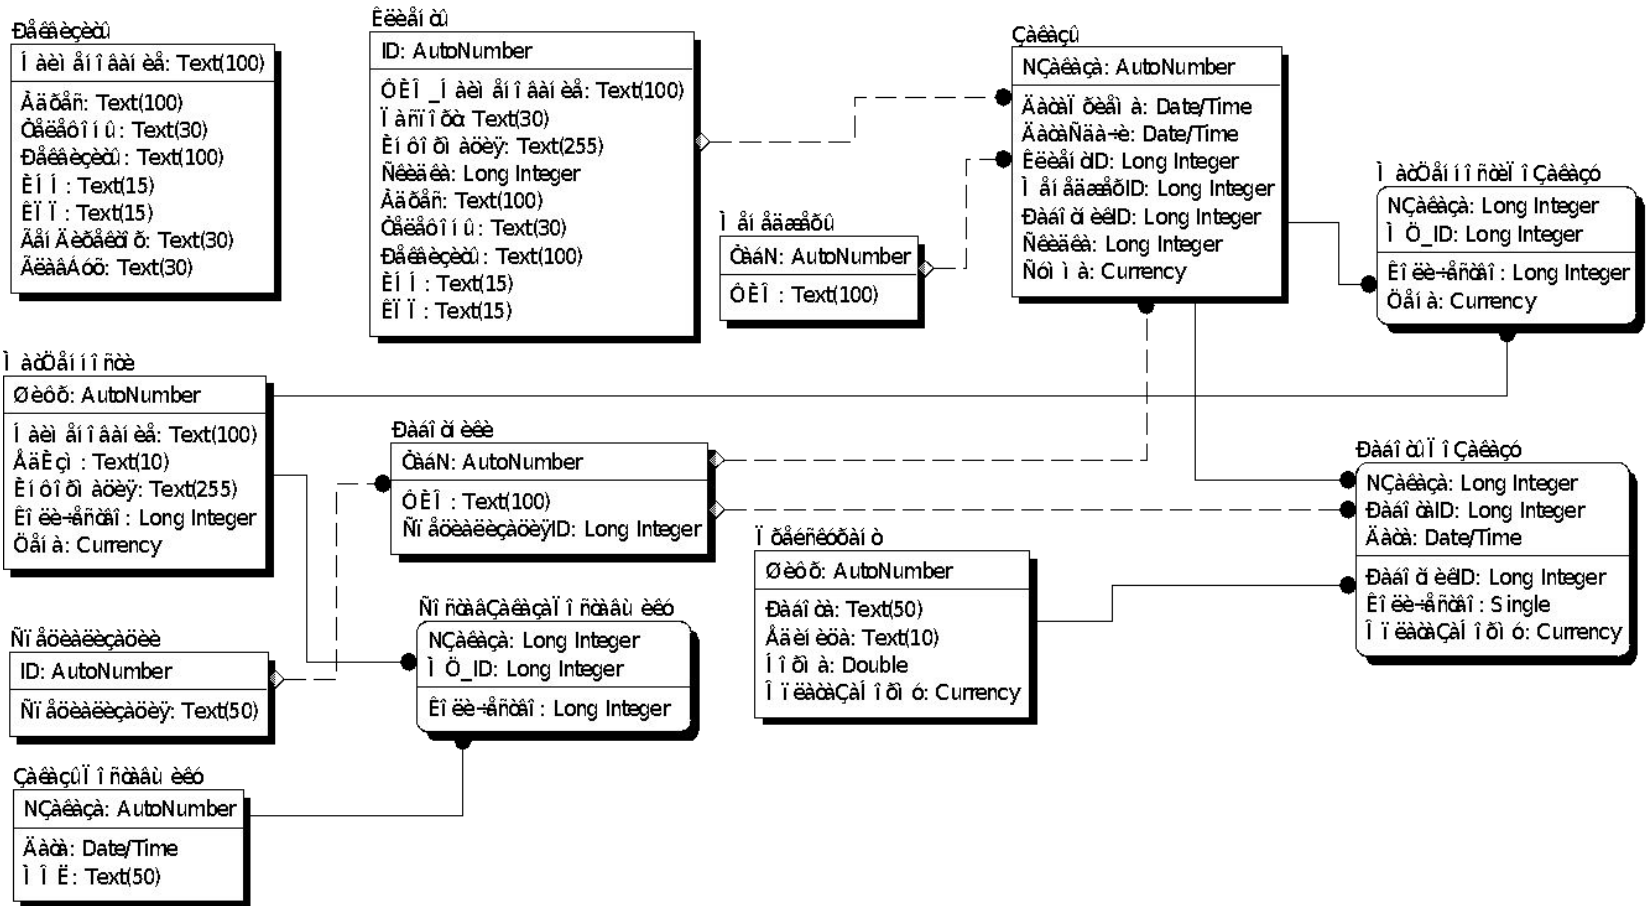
Ðåêâèçèòû
Ì àèì åí î âàí èå: Text(100)
Àäðåñ: Text(100)
Òåëåôî í û: Text(30)
Ðåêâèçèòû: Text(100)
ÈÍ Í : Text(15)
ÊÏ Ï : Text(15)
Ãåí Äèðåêòî ð: Text(30)
ÃëàâÁóõ: Text(30)

Êëèåí òû
ID: AutoNumber
ÓÊÎ _Í àèì åí î âàí èå: Text(100)
Ï àñï î ðò: Text(30)
Èí ôî ðì àöèÿ: Text(255)
Ñêèäêà: Long Integer
Àäðåñ: Text(100)
Òåëåôî í û: Text(30)
Ðåêâèçèòû: Text(100)
ÈÍ Í : Text(15)
ÊÏ Ï : Text(15)

Ì åí åäæåðû
ÒàáN: AutoNumber
ÔÈÎ : Text(100)

Çàêàçû
NÇàêàçà: AutoNumber
ÄàòàÏ ðèåì à: Date/Time
ÄàòàÑäà÷è: Date/Time
ÊëèåíòID: Long Integer
Ì åí åäæåðID: Long Integer
Ðàáî ÷èéID: Long Integer
Ñêèäêà: Long Integer
Ñóì ì à: Currency

Ì àòÖåí í î ñòèÏ î Çàêàçó
NÇàêàçà: Long Integer
Ì Ö_ID: Long Integer
Êî ëè÷åñòâî : Long Integer
Öåí à: Currency

Ì àòÖåí í î ñòè
Øèôð: AutoNumber
Í àèì åí î âàí èå: Text(100)
ÅäÈçì : Text(10)
Èí ôî ðì àöèÿ: Text(255)
Êî ëè÷åñòâî : Long Integer
Öåí à: Currency

Ðàáî ÷èå
ÒàáN: AutoNumber
ÔÈÎ : Text(100)
Ñï åöèàëèçàöèÿID: Long Integer

Ðàáî òûÏ î Çàêàçó
NÇàêàçà: Long Integer
Ðàáî òàID: Long Integer
Äàòà: Date/Time
Ðàáî ÷èéID: Long Integer
Êî ëè÷åñòâî : Single
Ï ëàòàÇàÏ î ðö ó: Currency

Ï ðåéñêóðàí ò
Øèôð: AutoNumber
Ðàáî òà: Text(50)
Åäèí èöà: Text(10)
Í î ðì à: Double
Ï ëàòàÇàÍ î ðì ó: Currency

Ñï åöèàëèçàöèè
ID: AutoNumber
Ñï åöèàëèçàöèÿ: Text(50)

Ñî ñòàâÇàêàçàÏ î ñòàâù èêó
NÇàêàçà: Long Integer
Ì Ö_ID: Long Integer
Êî ëè÷åñòâî : Long Integer

ÇàêàçûÏ î ñòàâù èêó
NÇàêàçà: AutoNumber
Äàòà: Date/Time
Ì Î Ë: Text(50)